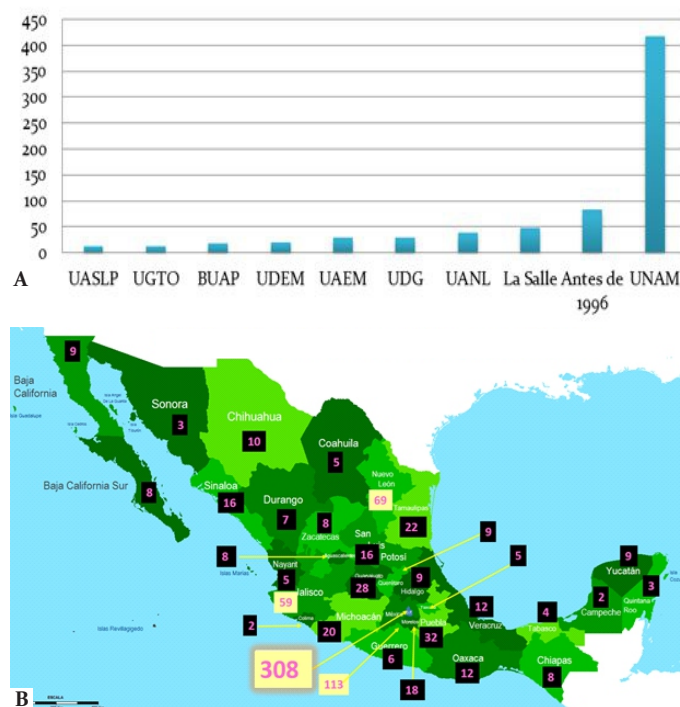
450
400
350
300
250
200
150
100
50
0
UASLP UGTO BUAP UDEM UAEM UDG UANL La Salle Antes de 1996 UNAM
A

9
Baja California
Sonora
3
Chihuahua
10
Coahuila
5
Nuevo León
69
Tamaulipas
Baja California Sur
8
Sinaloa
16
Durango
7
8
Zacatecas
22
9
5
8
16
San Luis Potosí
Nayarit
5
28
9
Hidalgo
9
Yucatán
Jalisco
59
12
4
2
3
Quintana Roo
Campeche
2
Colima
20
Michoacán
México
Morelos
32
Puebla
Veracruz
Tabasco
308
Guerrero
6
Oaxaca
12
Chiapas
8
113
18
Islas Marías
B